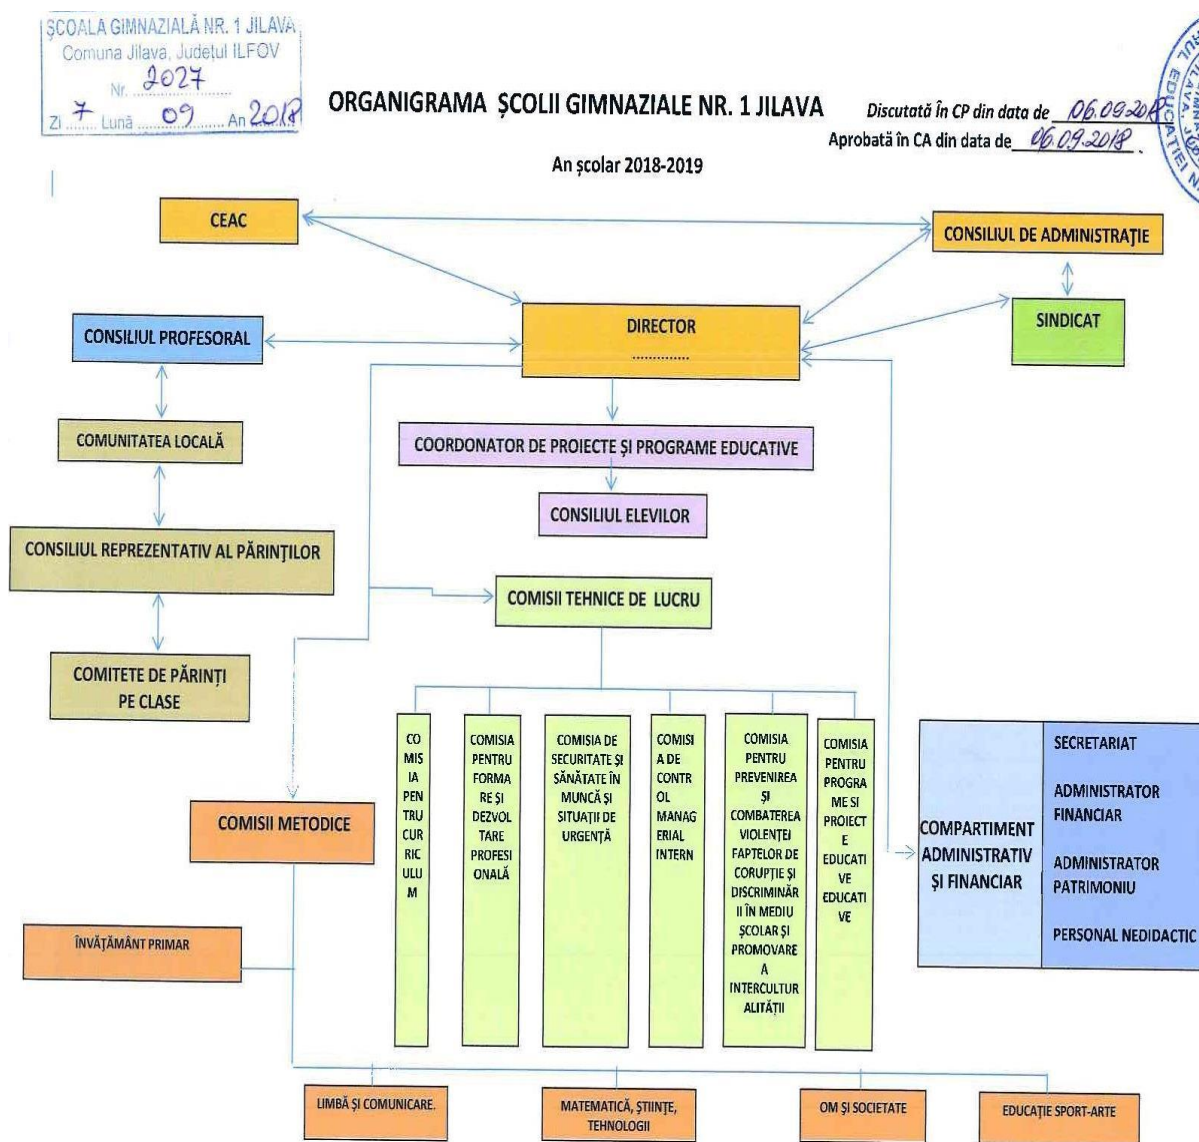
ȘCOALA GIMNAZIALĂ NR. 1 JILAVA
Comuna Jilava, Judetul ILFOV
Nr. 2027
Zi 7 Luna 09 An 2018

ORGANIGRAMA ȘCOLII GIMNAZIALE NR. 1 JILAVA

Discutată în CP din data de 06.09.2018
Aprobată în CA din data de 06.09.2018

An școlar 2018-2019

CEAC

CONSILIUL DE ADMINISTRAȚIE

DIRECTOR
..............

SINDICAT

CONSILIUL PROFESORAL

COMUNITATEA LOCALĂ

COORDONATOR DE PROIECTE ȘI PROGRAME EDUCATIVE

CONSILIUL ELEVILOR

CONSILIUL REPREZENTATIV AL PĂRINȚILOR

COMISII TEHNICE DE LUCRU

COMITETE DE PĂRINȚI PE CLASE

COMISIA PENTRU CURRICULUM

COMISIA PENTRU FORMARE ȘI DEZVOLTARE PROFESIONALĂ

COMISIA DE SECURITATE ȘI SĂNĂTATE ÎN MUNCĂ ȘI SITUAȚII DE URGENȚĂ

COMISIA DE CONTROL MANAGERIAL INTERN

COMISIA PENTRU PREVENIREA ȘI COMBATEREA VIOLENȚEI FAPTELOR DE CORUPȚIE ȘI DISCRIMINĂRII ÎN MEDIU ȘCOLAR ȘI PROMOVARE A INTERCULTURALITĂȚII

COMISIA PENTRU PROGRAME ȘI PROIECTE EDUCATIVE EDUCATIVE

COMPARTIMENT ADMINISTRATIV ȘI FINANCIAR

SECRETARIAT

ADMINISTRATOR FINANCIAR

ADMINISTRATOR PATRIMONIU

PERSONAL NEDIDACTIC

COMISII METODICE

ÎNVĂȚĂMÂNT PRIMAR

LIMBĂ ȘI COMUNICARE.

MATEMATICĂ, ȘTIINȚE, TEHNOLOGII

OM ȘI SOCIETATE

EDUCAȚIE SPORT-ARTE